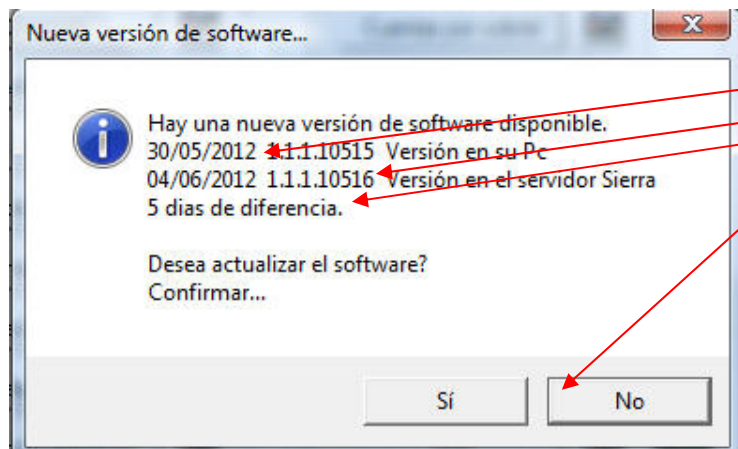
Nueva versión de software...

Hay una nueva versión de software disponible.
30/05/2012 1.1.1.10515 Versión en su Pc
04/06/2012 1.1.1.10516 Versión en el servidor Sierra
5 dias de diferencia.

Desea actualizar el software?
Confirmar...

Sí

No